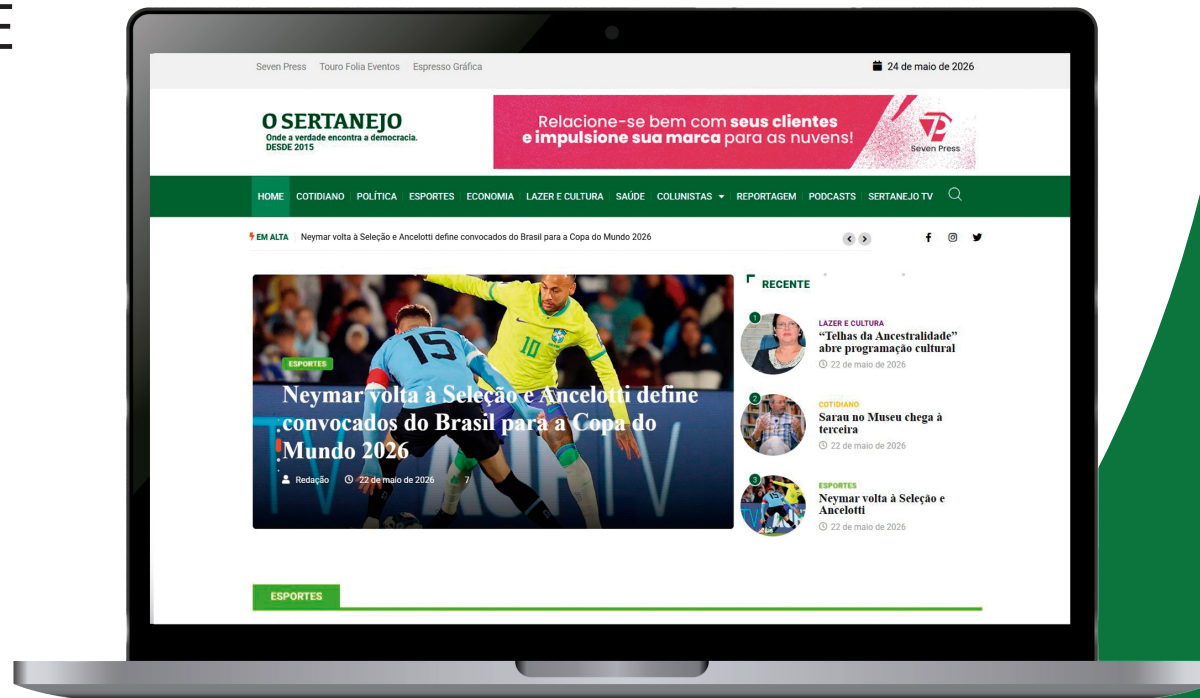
E

Seven Press Touro Folia Eventos Espresso Gráfica

24 de maio de 2026

O SERTANEJO
Onde a verdade encontra a democracia.
DESDE 2015

Relacione-se bem com seus clientes e impulsione sua marca para as nuvens!

Seven Press

HOME COTIDIANO POLÍTICA ESPORTES ECONOMIA LAZER E CULTURA SAÚDE COLUNISTAS REPORTAGEM PODCASTS SERTANEJO TV

EM ALTA Neymar volta à Seleção e Ancelotti define convocados do Brasil para a Copa do Mundo 2026

RECENTE

ESPORTES

Neymar volta à Seleção e Ancelotti define convocados do Brasil para a Copa do Mundo 2026

Redação 22 de maio de 2026 7

1
LAZER E CULTURA
"Telhas da Ancestralidade" abre programação cultural
22 de maio de 2026

2
COTIDIANO
Sarau no Museu chega à terceira
22 de maio de 2026

3
ESPORTES
Neymar volta à Seleção e Ancelotti
22 de maio de 2026

ESPORTES